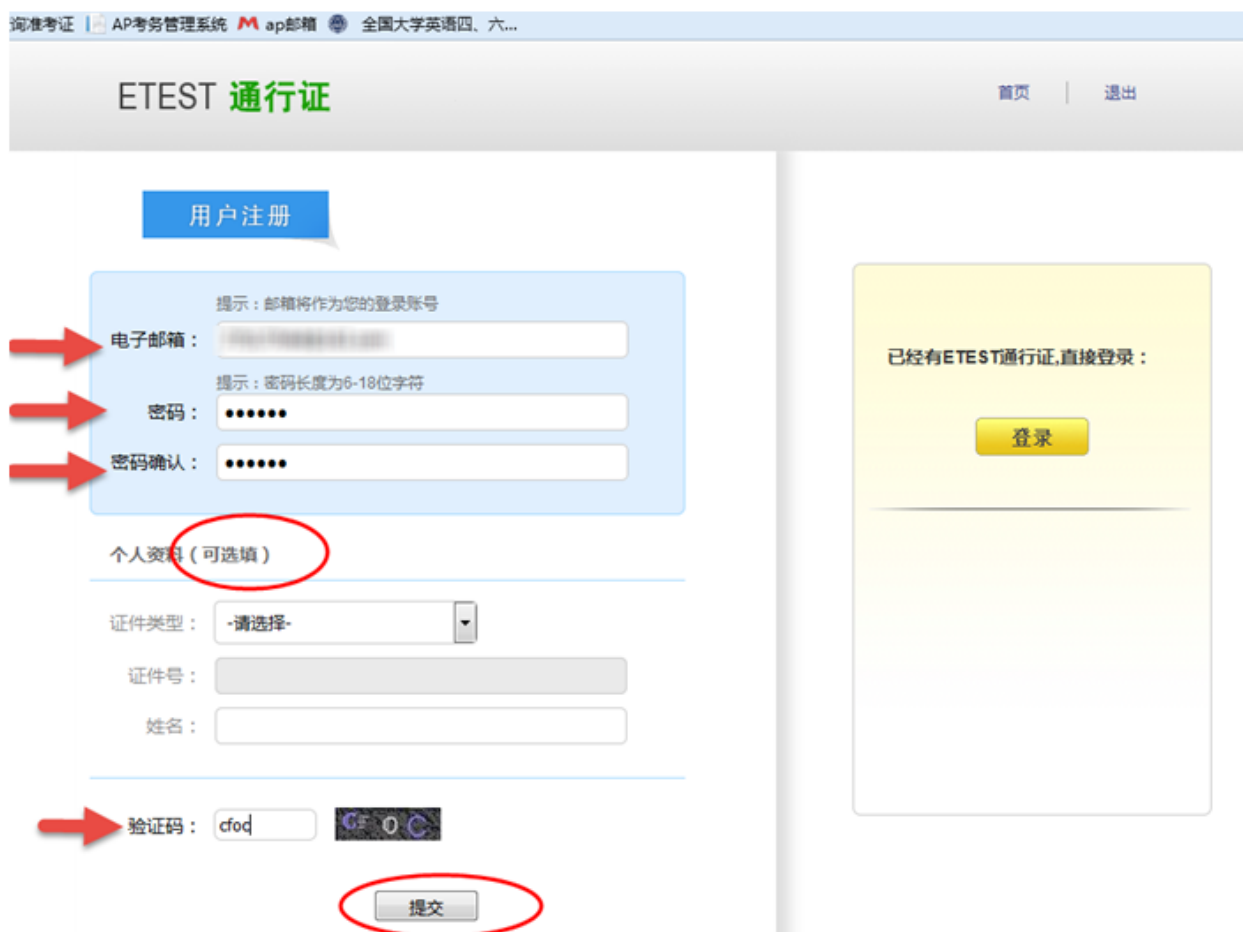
询准考证 AP考务管理系统 ap邮箱 全国大学英语四、六...

ETEST 通行证

首页 | 退出

用户注册

提示：邮箱将作为您的登录账号

电子邮箱： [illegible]

提示：密码长度为6-18位字符

密码： ••••••

密码确认： ••••••

个人资料（可选填）

证件类型： -请选择-

证件号：

姓名：

验证码： cfoc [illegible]

提交

已经有ETEST通行证,直接登录：

登录